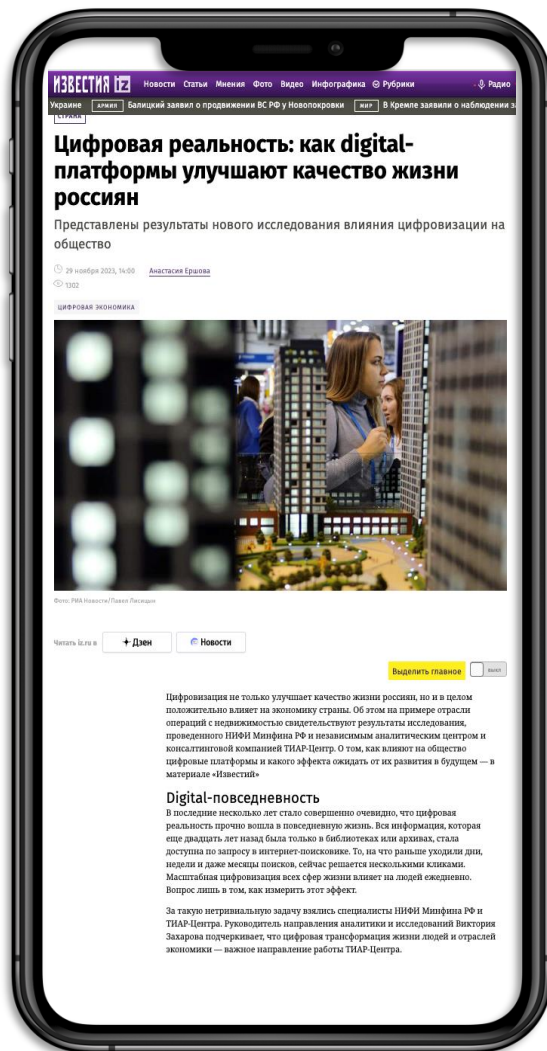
ИЗВЕСТИЯ iz Новости Статьи Мнения Фото Видео Инфографика Рубрики Радио

Украине АРМИЯ Балицкий заявил о продвижении ВС РФ у Новоловкровки МИР В Кремле заявили о наблюдении з

СТРАНА

Цифровая реальность: как digital-платформы улучшают качество жизни россиян

Представлены результаты нового исследования влияния цифровизации на общество

29 ноября 2023, 14:00 Анастасия Ершова
1302

ЦИФРОВАЯ ЭКОНОМИКА

Фото: РИА Новости/Павел Лисицын

Читать iz.ru в Дзен Новости

Выделить главное выкл

Цифровизация не только улучшает качество жизни россиян, но и в целом положительно влияет на экономику страны. Об этом на примере отрасли операций с недвижимостью свидетельствуют результаты исследования, проведенного НИФИ Минфина РФ и независимым аналитическим центром и консалтинговой компанией ТИАР-Центр. О том, как влияют на общество цифровые платформы и какого эффекта ожидать от их развития в будущем — в материале «Известий»

Digital-повседневность

В последние несколько лет стало совершенно очевидно, что цифровая реальность прочно вошла в повседневную жизнь. Вся информация, которая еще двадцать лет назад была только в библиотеках или архивах, стала доступна по запросу в интернет-поисковике. То, на что раньше уходили дни, недели и даже месяцы поисков, сейчас решается несколькими кликами. Масштабная цифровизация всех сфер жизни влияет на людей ежедневно. Вопрос лишь в том, как измерить этот эффект.

За такую нетривиальную задачу взялись специалисты НИФИ Минфина РФ и ТИАР-Центра. Руководитель направления аналитики и исследований Виктория Захарова подчеркивает, что цифровая трансформация жизни людей и отраслей экономики — важное направление работы ТИАР-Центра.